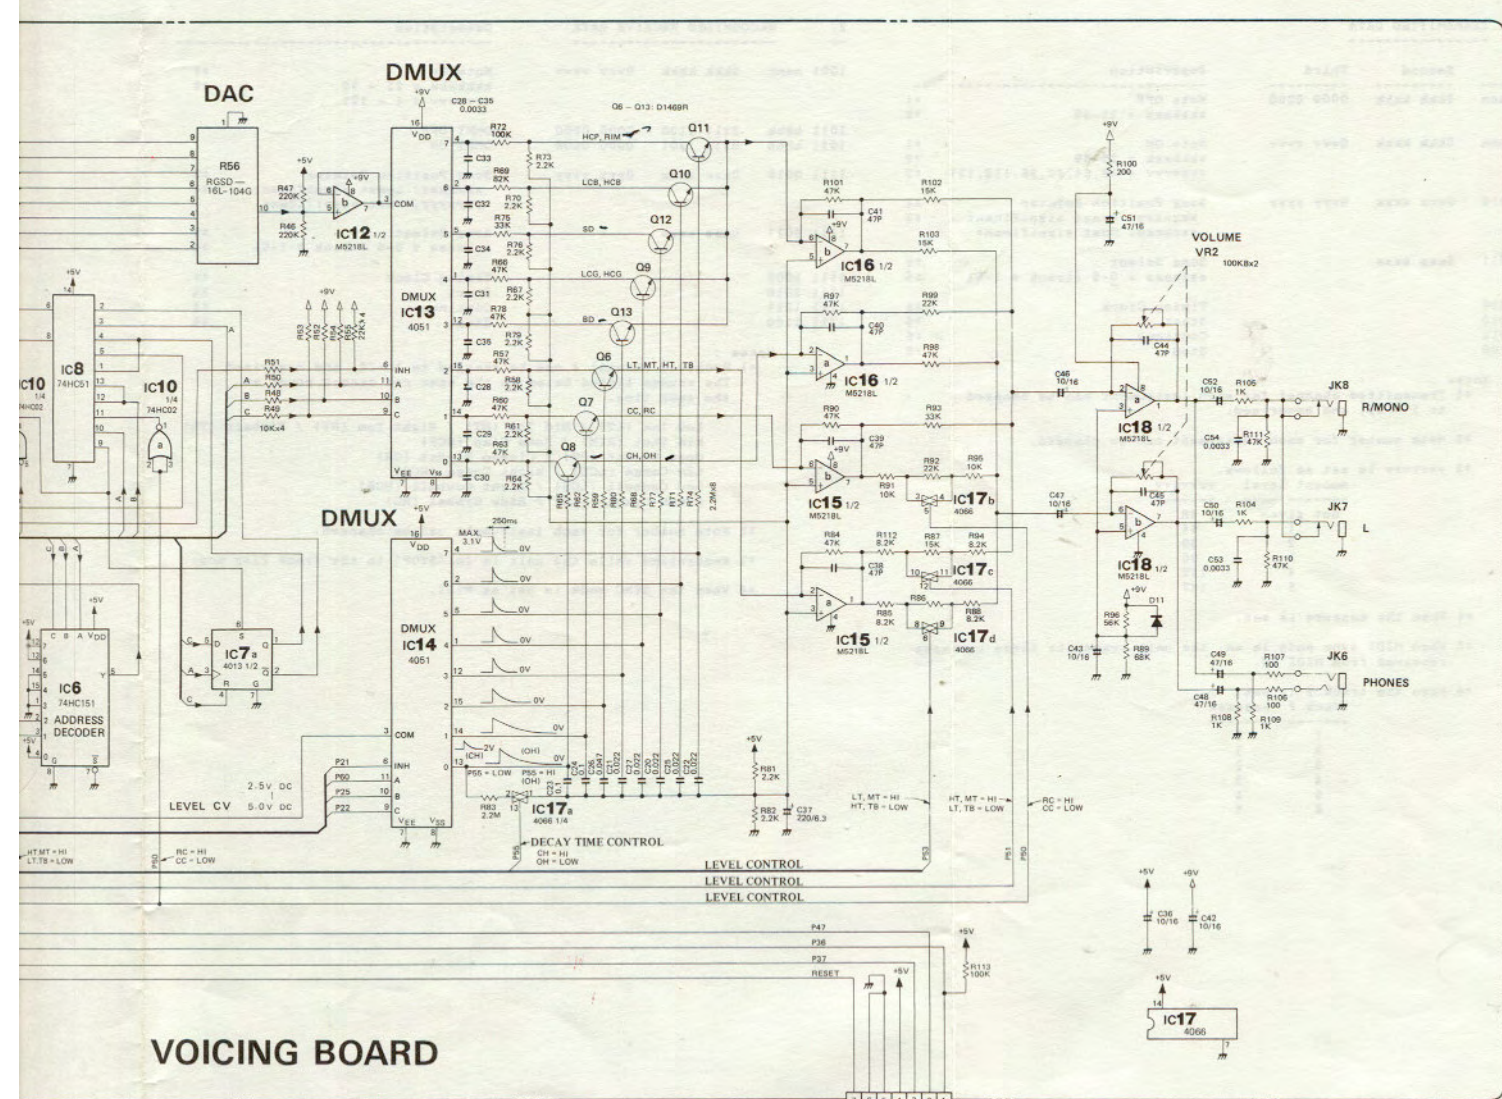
DAC
DMUX
+9V
16
VDD
C28 — C35
0.0033
Q6 — Q13: D1469R
R56
RGSD — 16L-104G
+5V
R47 220K
R46 220K
IC12 1/2
M5218L
COM
R72 100K
R73 2.2K
R69 82K
R70 2.2K
R75 33K
R76 2.2K
R66 47K
R67 2.2K
R78 47K
R79 2.2K
R57 47K
R58 2.2K
R60 47K
R61 2.2K
R63 47K
R64 2.2K
C33
C32
C34
C31
C35
C26
C29
C30
HCP, RIM
LCB, HCB
SD
LCG, HCG
BD
LT, MT, HT, TB
CC, RC
CH, OH
Q11
Q10
Q12
Q9
Q13
Q6
Q7
Q8
DMUX
IC13
4051
INH
VEE
VSS
+9V
R53 R52 R54 R55 22K×4
R51
R50
R48
R49
10K×4
IC8
74HC151
IC10
1/4
74HC02
IC10
1/4
74HC02
+5V
R101 47K
R102 15K
C41 47P
+9V
R103 15K
IC16 1/2
M5218L
R97 47K
R99 22K
C40 47P
R98 47K
IC16 1/2
M5218L
R90 47K
R93 33K
C39 47P
+9V
R92 22K
R95 10K
R91 10K
IC15 1/2
M5218L
IC17b
4066
R84 47K
R112 8.2K
R87 15K
R94 8.2K
C38 47P
R85 8.2K
IC17c
4066
R86
R88 8.2K
IC15 1/2
M5218L
IC17d
4066
+9V
R100 200
C51 47/16
VOLUME
VR2
100KBx2
C44 47P
C46 10/16
IC18 1/2
M5218L
C52 10/16
R106 1K
JK8
R/MONO
C54 0.0033
R111 47K
C47 10/16
C45 47P
IC18 1/2
M5218L
C50 10/16
R104 1K
JK7
L
C53 0.0033
R110 47K
+9V
D11
R96 56K
R89 68K
C43 10/16
C49 47/16
R107 100
JK6
PHONES
C48 47/16
R105 100
R108 1K
R109 1K
DMUX
+5V
16
VDD
MAX 3.1V
250ms
0V
0V
0V
0V
0V
0V
0V
DMUX
IC14
4051
COM
INH
VEE
VSS
2V
(CH)
(OH)
P55 = LOW
P55 = HI (OH)
R83 2.2M
IC17a
4066 1/4
DECAY TIME CONTROL
CH = HI
OH = LOW
R65 R62 R59 R71 R68 R80 R77 R74 2.2M×8
C24 C27 C26 C22 C21 C20 C23 C25 C28 0.022
+5V
R81 2.2K
R82 2.2K
C37 220/6.3
LT, MT = HI
HT, TB = LOW
HT, MT = HI
LT, TB = LOW
RC = HI
CC = LOW
LEVEL CONTROL
LEVEL CONTROL
LEVEL CONTROL
P53
P51
P50
P47
P36
P37
RESET
+5V
+5V
R113 100K
+5V
+5V
C36 10/16
C42 10/16
+5V
14
IC17
4066
7
+5V
IC7a
4013 1/2
+5V
IC6
74HC151
ADDRESS DECODER
LEVEL CV
2.5V DC
5.0V DC
P21
P60
P25
P22
HT.MT = HI
LT.TB = LOW
RC = HI
CC = LOW
P50
VOICING BOARD